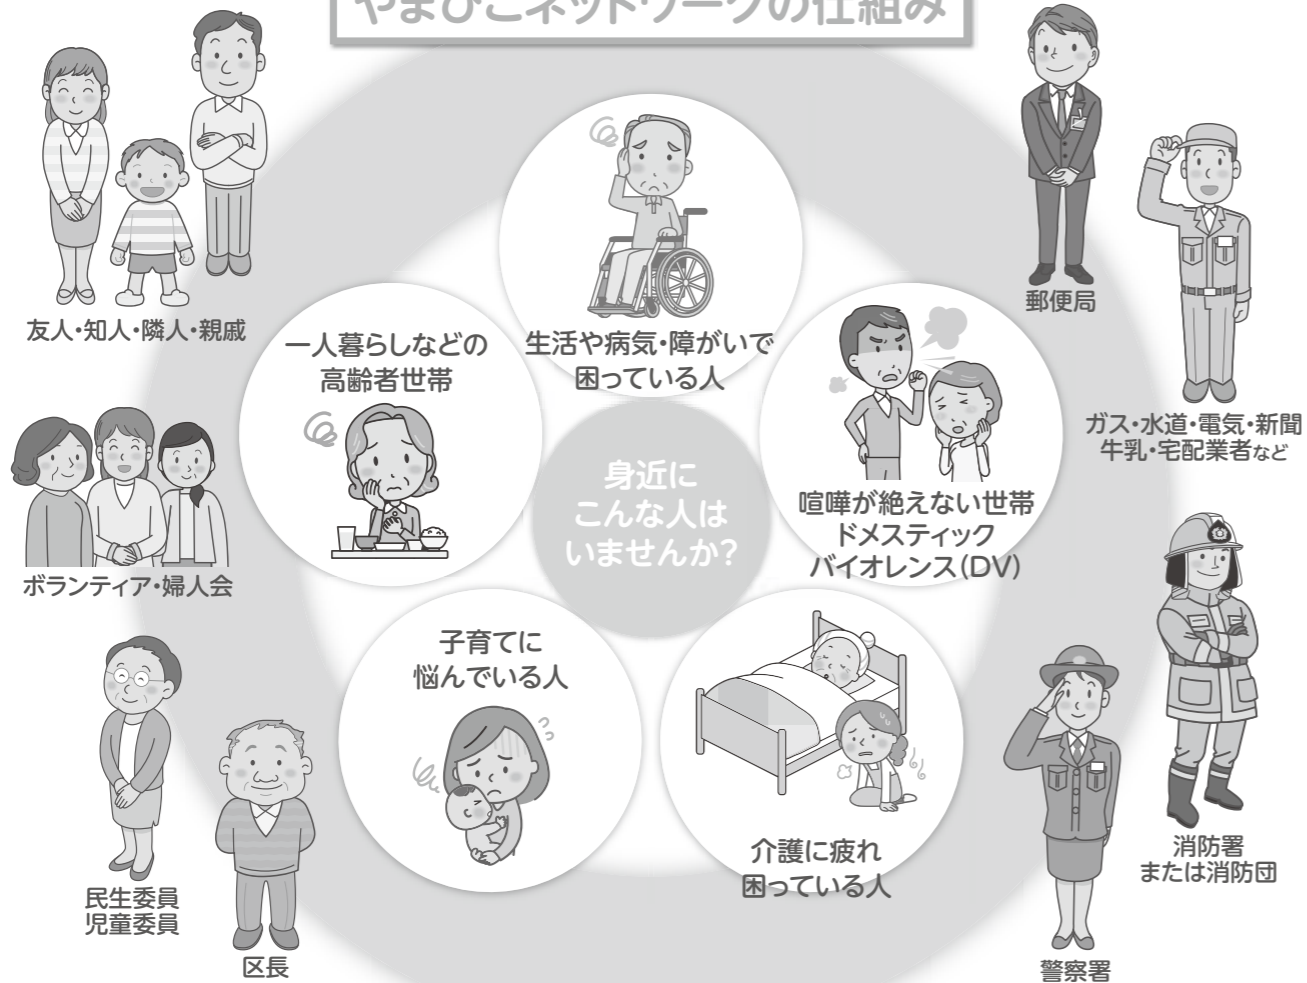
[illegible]

友人・知人・隣人・親戚

一人暮らしなどの高齢者世帯

生活や病気・障がいで困っている人

郵便局

ガス・水道・電気・新聞 牛乳・宅配業者など

身近にこんな人はいませんか?

喧嘩が絶えない世帯 ドメスティック バイオレンス(DV)

ボランティア・婦人会

子育てに悩んでいる人

介護に疲れ困っている人

消防署 または消防団

民生委員 児童委員

区長

警察署